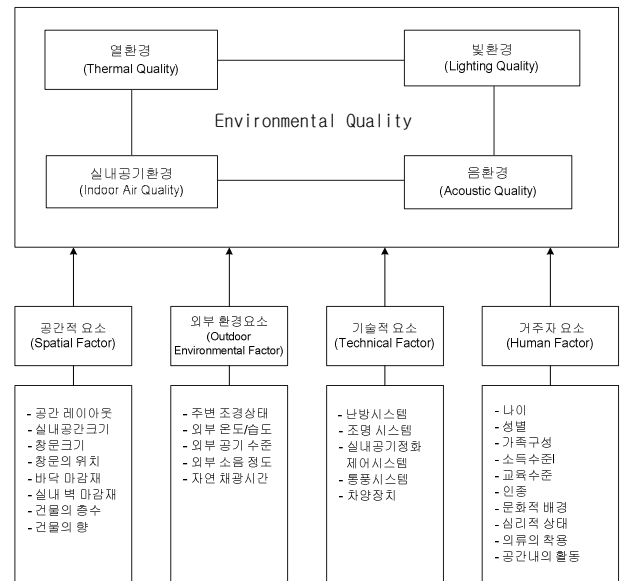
열환경
(Thermal Quality)

빛환경
(Lighting Quality)

Environmental Quality

실내공기환경
(Indoor Air Quality)

음환경
(Acoustic Quality)

공간적 요소
(Spatial Factor)

외부 환경요소
(Outdoor Environmental Factor)

기술적 요소
(Technical Factor)

거주자 요소
(Human Factor)

- 공간 레이아웃
- 실내공간크기
- 창문크기
- 창문의 위치
- 바닥 마감재
- 실내 벽 마감재
- 건물의 층수
- 건물의 향

- 주변 조경상태
- 외부 온도/습도
- 외부 공기 수준
- 외부 소음 정도
- 자연 채광시간

- 난방시스템
- 조명 시스템
- 실내공기정화 제어시스템
- 통풍시스템
- 차양장치

- 나이
- 성별
- 가족구성
- 소득수준
- 교육수준
- 인종
- 문화적 배경
- 심리적 상태
- 의류의 착용
- 공간내의 활동